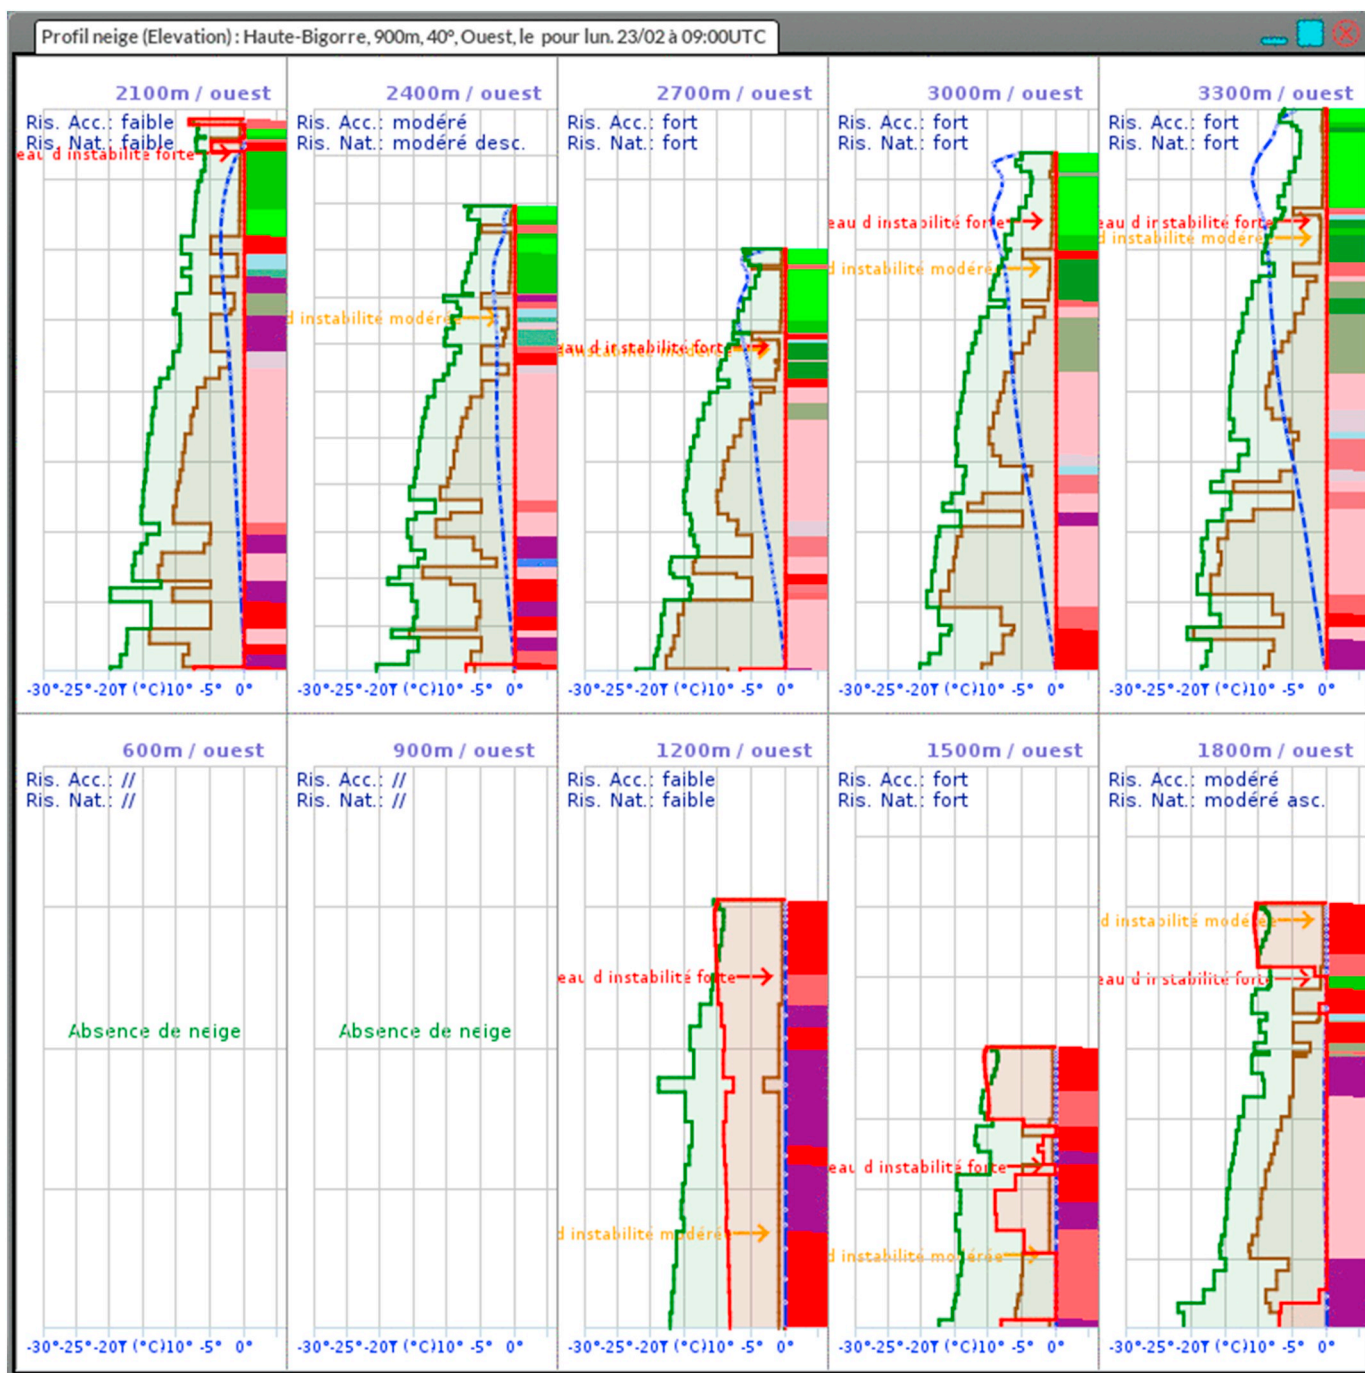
Profil neige (Elevation) : Haute-Bigorre, 900m, 40°, Ouest, le pour lun. 23/02 à 09:00UTC

2100m / ouest
Ris. Acc.: faible
Ris. Nat.: faible
eau d instabilité forte
-30°-25°-20T (°C)10° -5° 0°

2400m / ouest
Ris. Acc.: modéré
Ris. Nat.: modéré desc.
d instabilité modérée
-30°-25°-20T (°C)10° -5° 0°

2700m / ouest
Ris. Acc.: fort
Ris. Nat.: fort
eau d instabilité forte
-30°-25°-20T (°C)10° -5° 0°

3000m / ouest
Ris. Acc.: fort
Ris. Nat.: fort
eau d instabilité forte
d instabilité modérée
-30°-25°-20T (°C)10° -5° 0°

3300m / ouest
Ris. Acc.: fort
Ris. Nat.: fort
eau d instabilité forte
d instabilité modérée
-30°-25°-20T (°C)10° -5° 0°

600m / ouest
Ris. Acc.: //
Ris. Nat.: //
Absence de neige
-30°-25°-20T (°C)10° -5° 0°

900m / ouest
Ris. Acc.: //
Ris. Nat.: //
Absence de neige
-30°-25°-20T (°C)10° -5° 0°

1200m / ouest
Ris. Acc.: faible
Ris. Nat.: faible
eau d instabilité forte
d instabilité modérée
-30°-25°-20T (°C)10° -5° 0°

1500m / ouest
Ris. Acc.: fort
Ris. Nat.: fort
eau d instabilité forte
d instabilité modérée
-30°-25°-20T (°C)10° -5° 0°

1800m / ouest
Ris. Acc.: modéré
Ris. Nat.: modéré asc.
d instabilité modérée
eau d instabilité forte
-30°-25°-20T (°C)10° -5° 0°